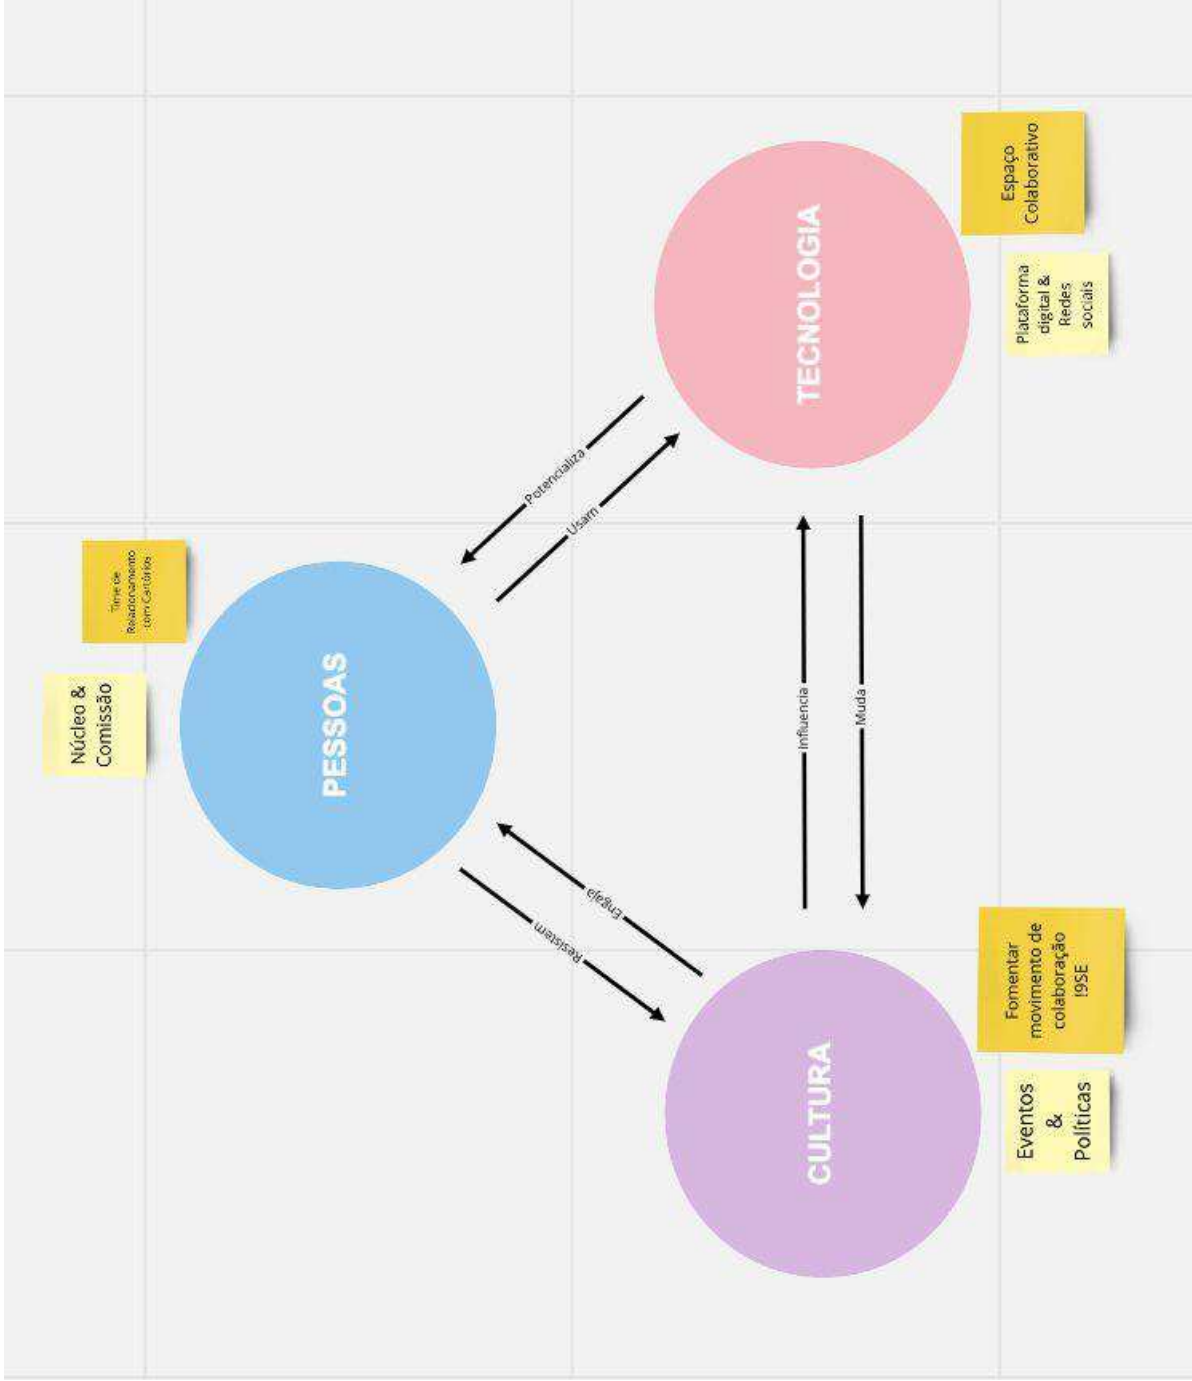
Espaço Colaborativo

Plataforma digital & Redes sociais

TECNOLOGIA

Potencializa

Usam

Time de Relacionamento com Cartórios

Núcleo & Comissão

PESSOAS

Influencia

Muda

Engaja

Resistem

Fomentar movimento de colaboração !9SE

Eventos & Políticas

CULTURA